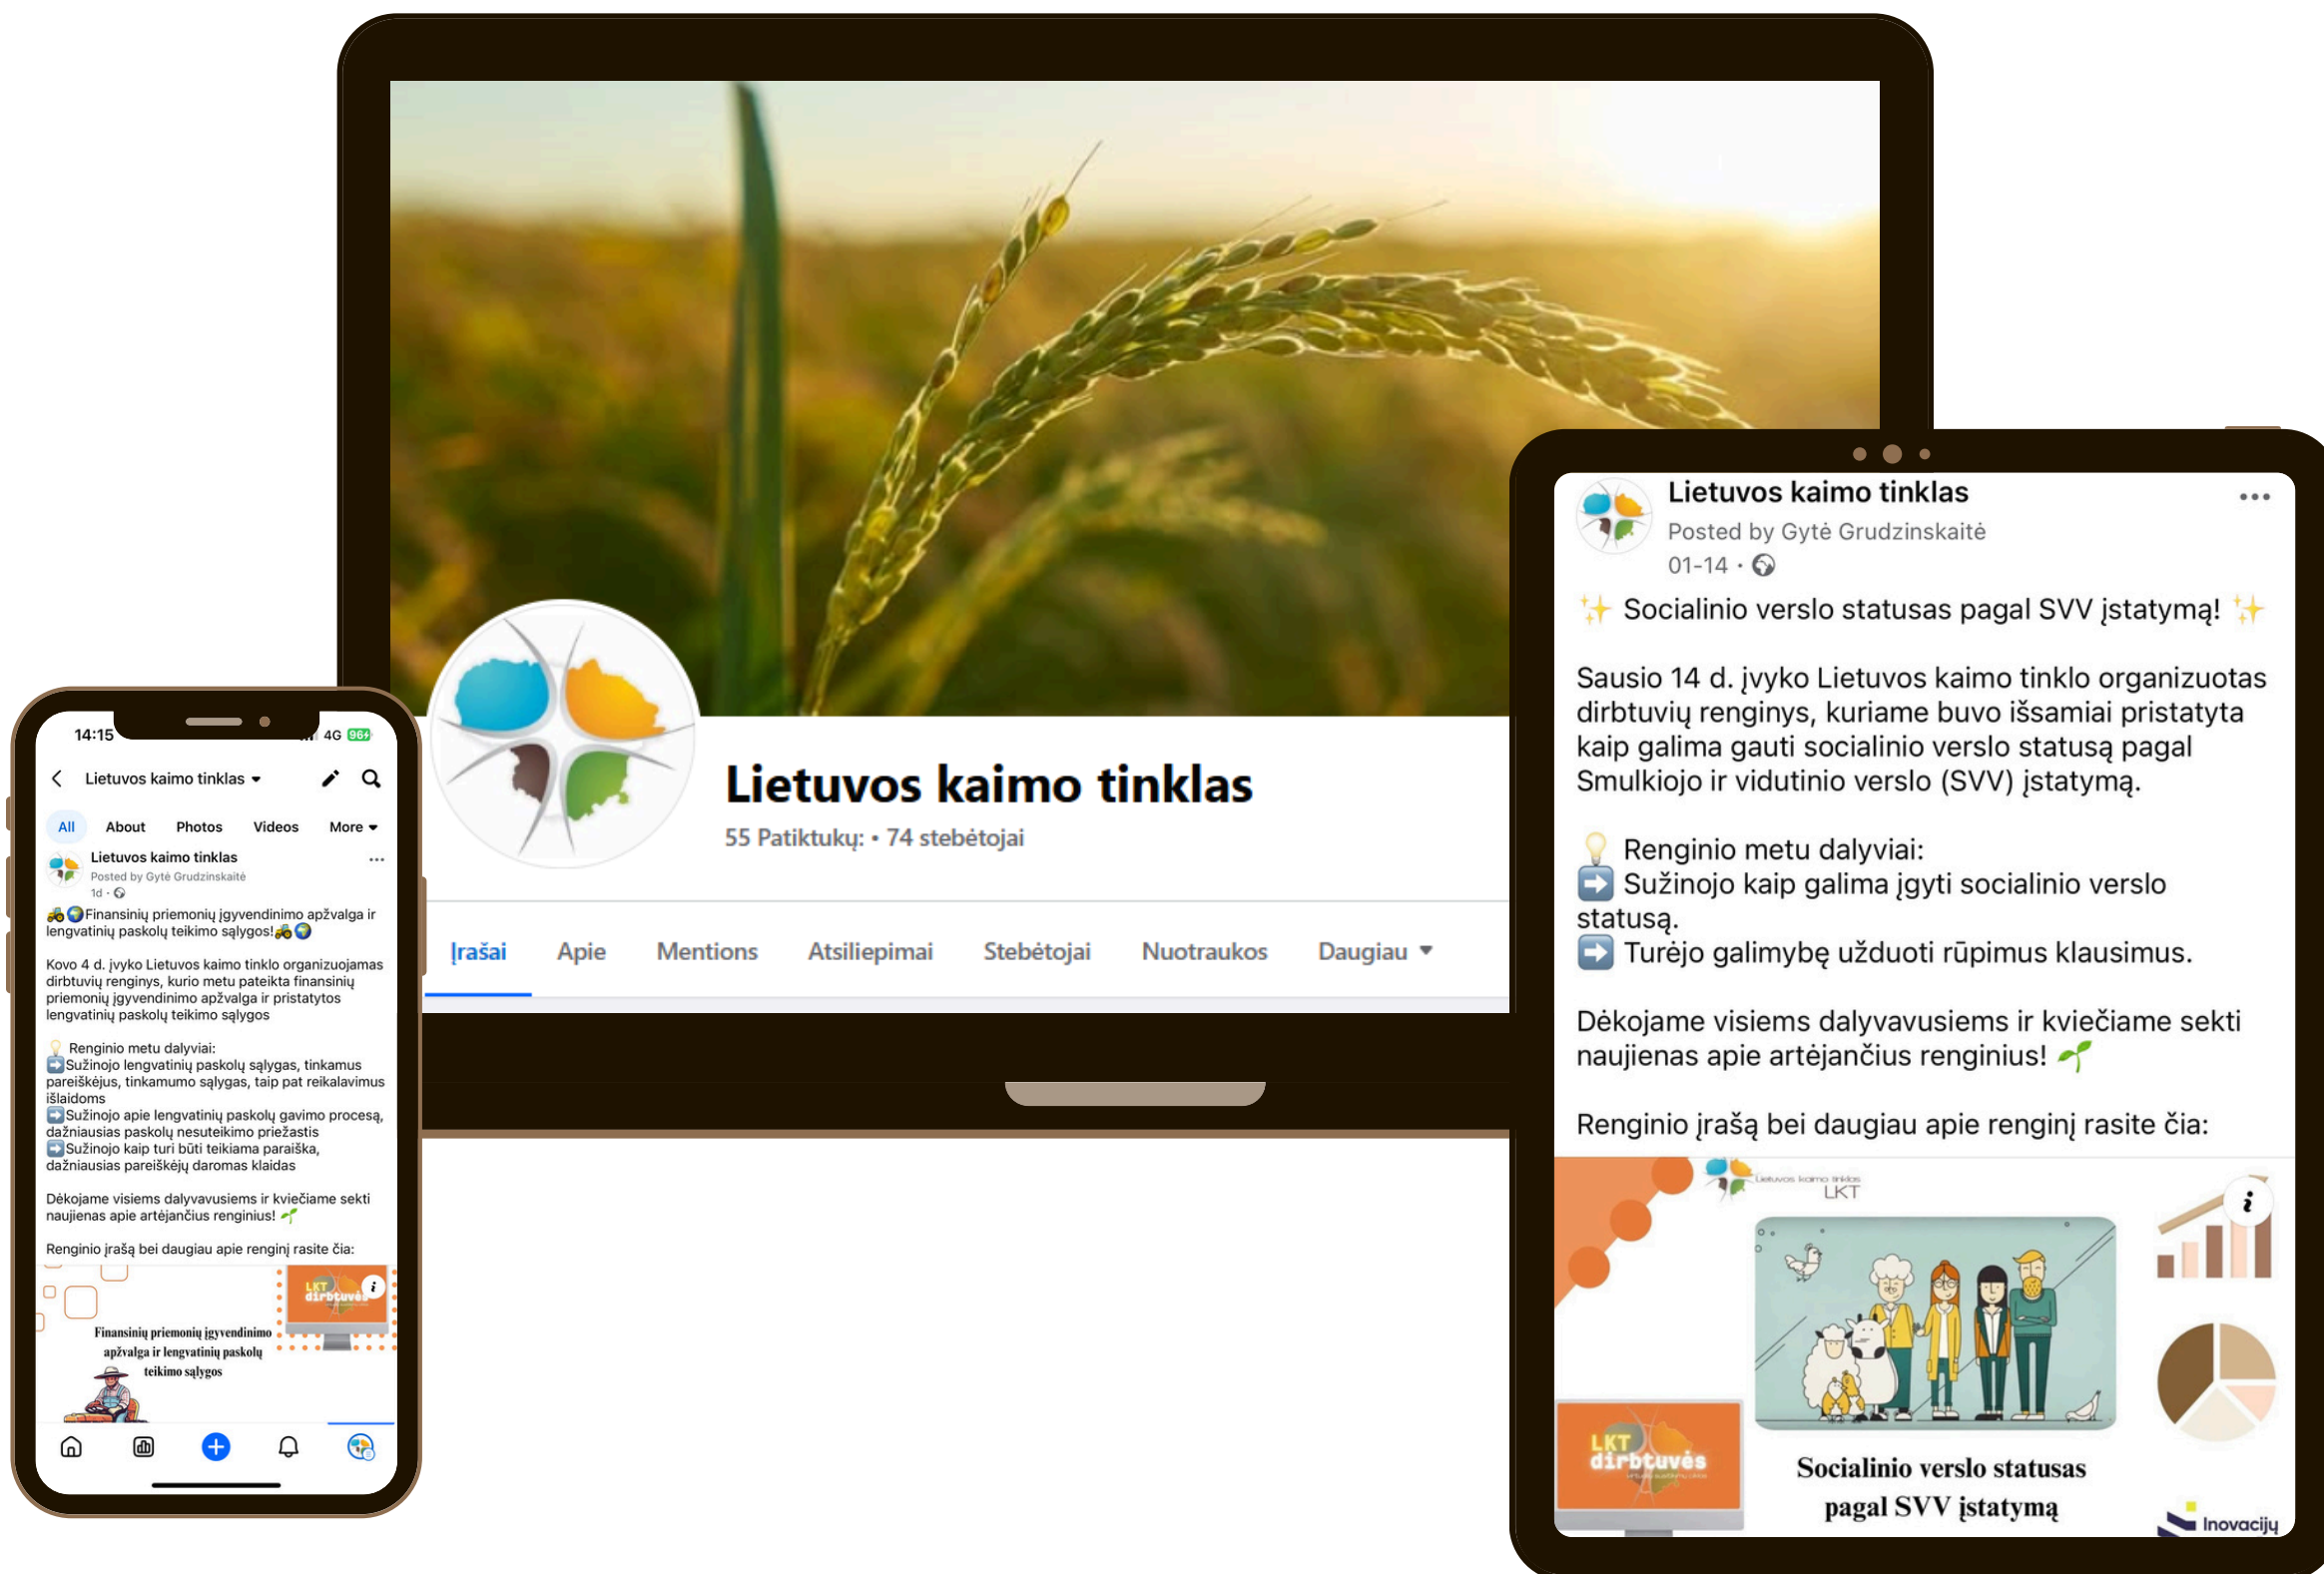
Lietuvos kaimo tinklas
55 Patiktukų: • 74 stebėtojai

Įrašai Apie Mentions Atsiliepimai Stebėtojai Nuotraukos Daugiau

14:15 4G 96

Lietuvos kaimo tinklas

All About Photos Videos More

Lietuvos kaimo tinklas
Posted by Gytė Grudzinskaitė
1d

Finansinių priemonių įgyvendinimo apžvalga ir lengvatinių paskolų teikimo sąlygos!

Kovo 4 d. įvyko Lietuvos kaimo tinklo organizuojamas dirbtuvių renginys, kurio metu pateikta finansinių priemonių įgyvendinimo apžvalga ir pristatytos lengvatinių paskolų teikimo sąlygos

Renginio metu dalyviai:
Sužinojo lengvatinių paskolų sąlygas, tinkamus pareiškėjus, tinkamumo sąlygas, taip pat reikalavimus išlaidoms
Sužinojo apie lengvatinių paskolų gavimo procesą, dažniausias paskolų nesuteikimo priežastis
Sužinojo kaip turi būti teikiama paraiška, dažniausias pareiškėjų daromas klaidas

Dėkojame visiems dalyvavusiems ir kviečiame sekti naujienas apie artėjančius renginius!

Renginio įrašą bei daugiau apie renginį rasite čia:

LKT dirbtuvės

Finansinių priemonių įgyvendinimo apžvalga ir lengvatinių paskolų teikimo sąlygos

Lietuvos kaimo tinklas
Posted by Gytė Grudzinskaitė
01-14

Socialinio verslo statusas pagal SVV įstatymą!

Sausio 14 d. įvyko Lietuvos kaimo tinklo organizuotas dirbtuvių renginys, kuriame buvo išsamiai pristatyta kaip galima gauti socialinio verslo statusą pagal Smulkiojo ir vidutinio verslo (SVV) įstatymą.

Renginio metu dalyviai:
Sužinojo kaip galima įgyti socialinio verslo statusą.
Turėjo galimybę užduoti rūpimus klausimus.

Dėkojame visiems dalyvavusiems ir kviečiame sekti naujienas apie artėjančius renginius!

Renginio įrašą bei daugiau apie renginį rasite čia:

Lietuvos kaimo tinklas
LKT

LKT dirbtuvės

Socialinio verslo statusas pagal SVV įstatymą

Inovacijų